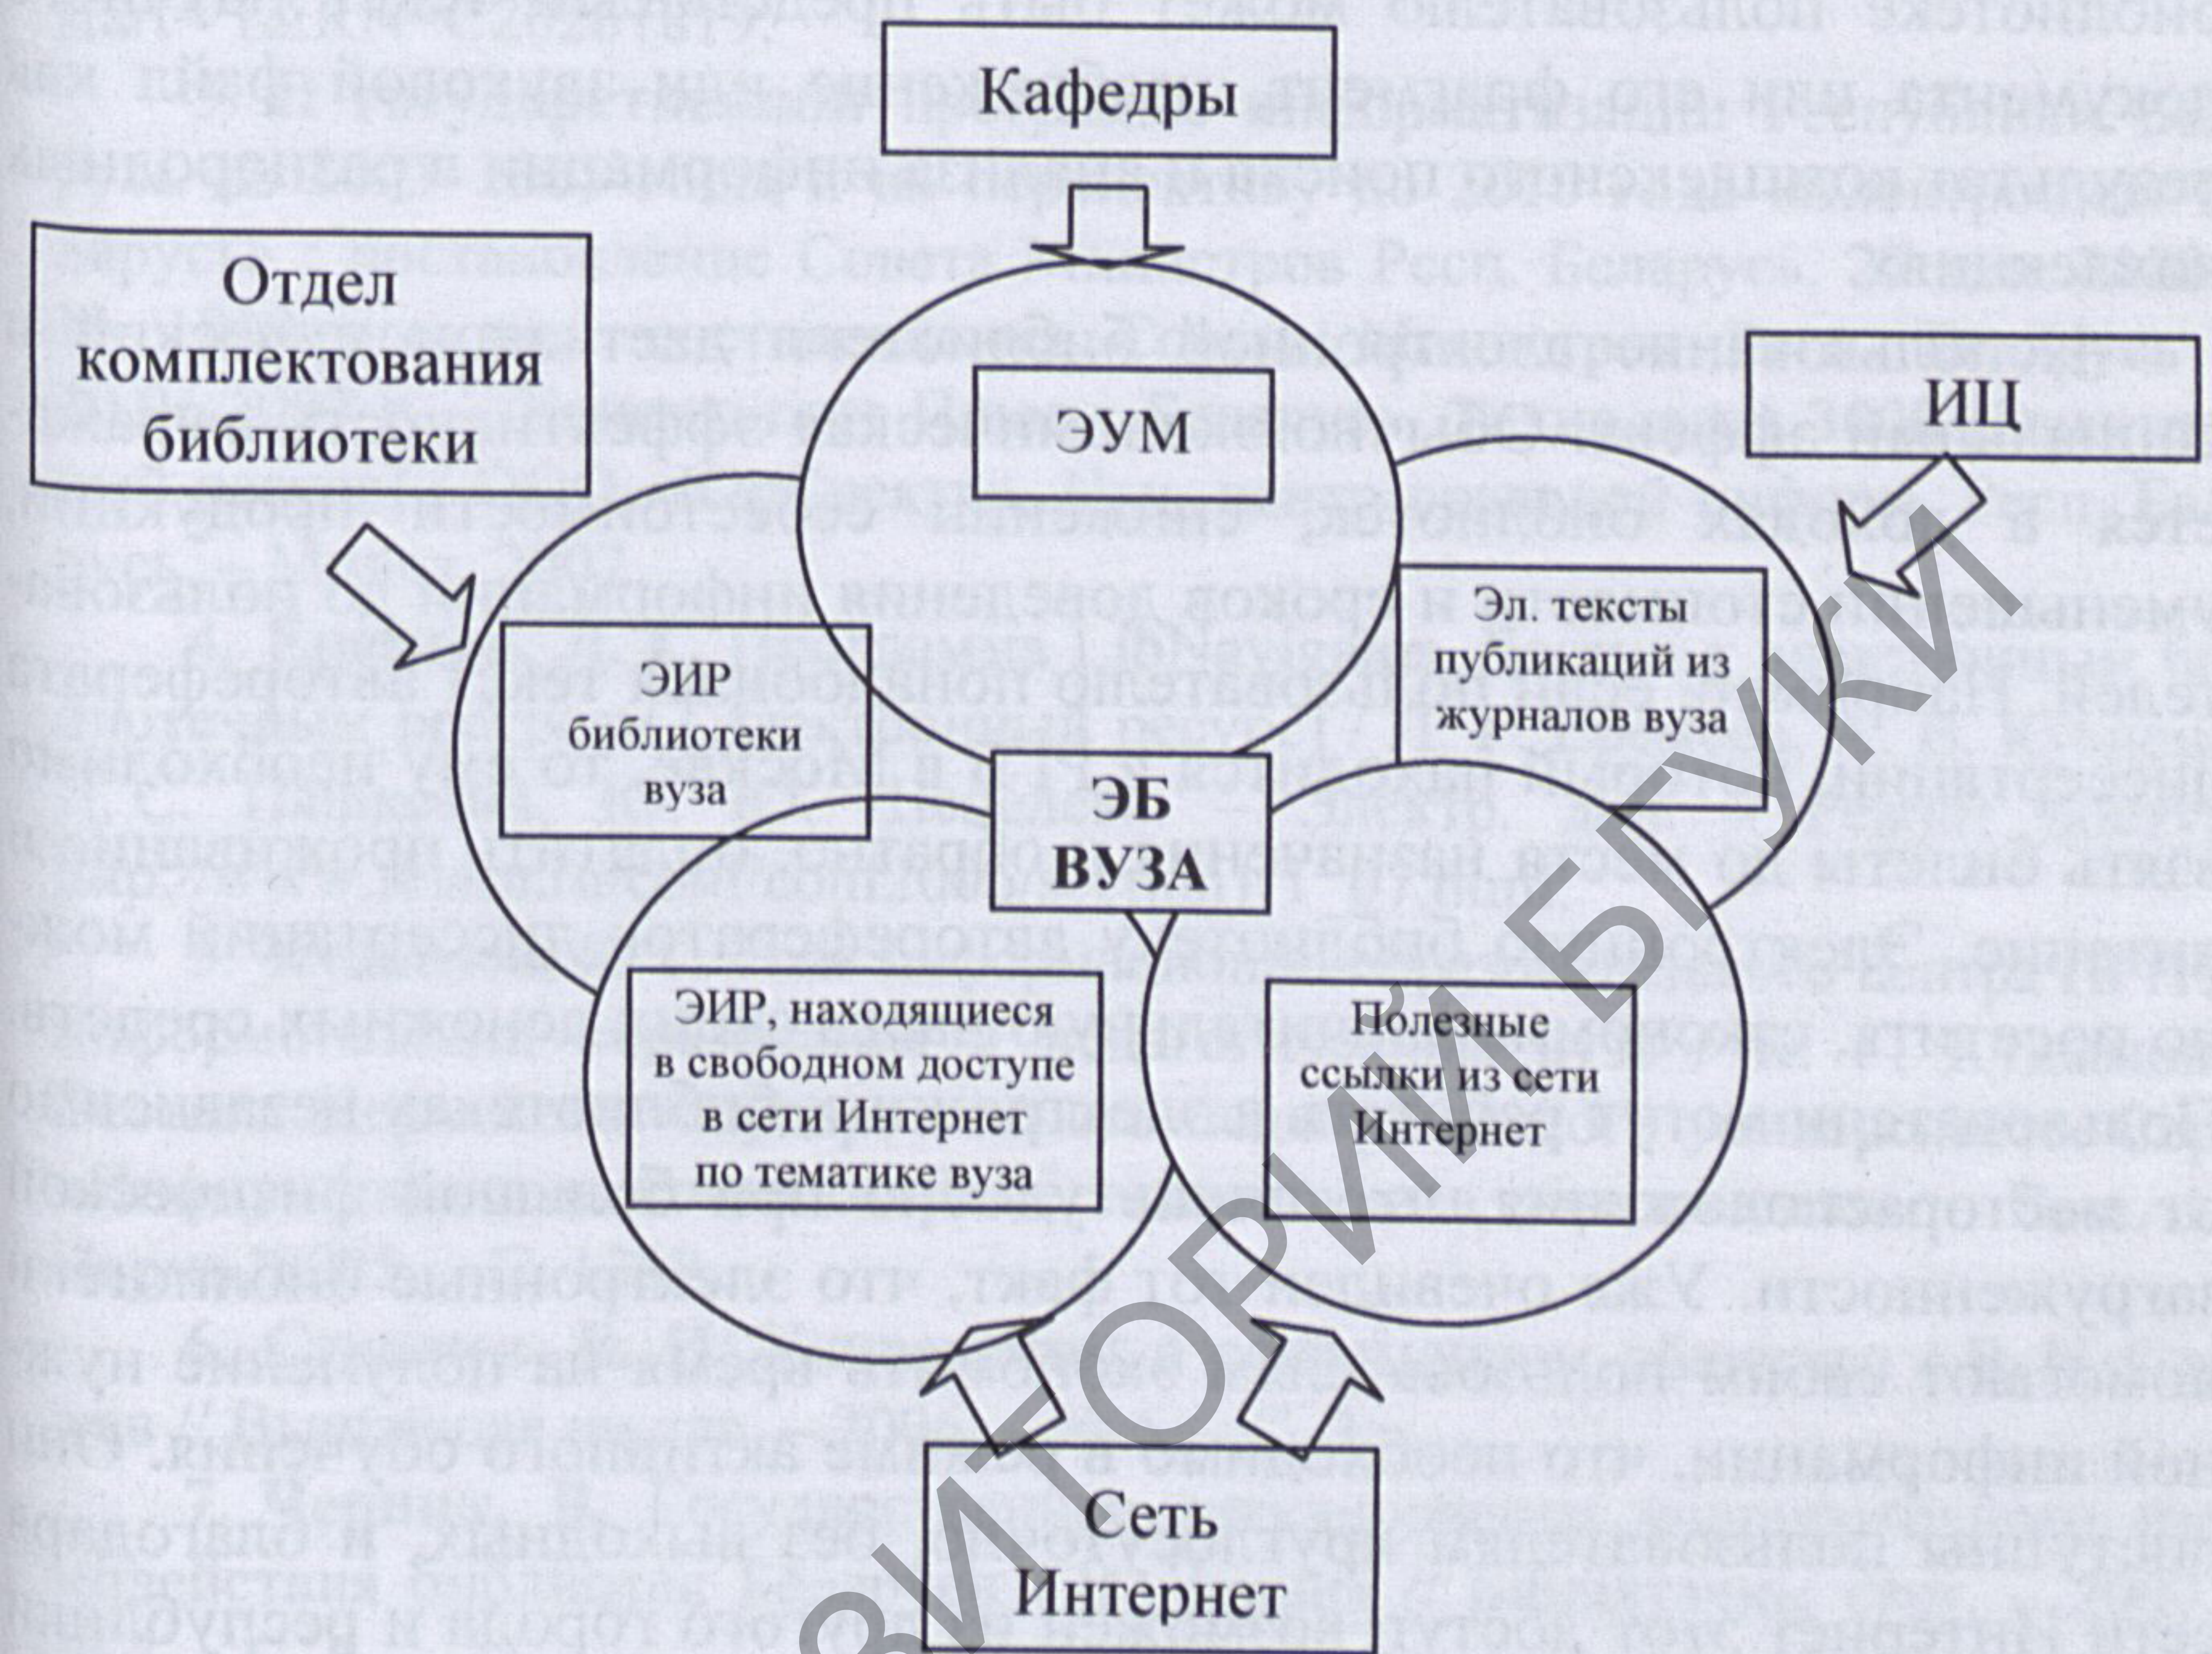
Кафедры

Отдел комплектования библиотеки

ИЦ

ЭУМ

Эл. тексты публикаций из журналов вуза

ЭИР библиотеки вуза

ЭБ ВУЗА

ЭИР, находящиеся в свободном доступе в сети Интернет по тематике вуза

Полезные ссылки из сети Интернет

Сеть Интернет

РЕПОЗИТОРИЙ БГУКИ